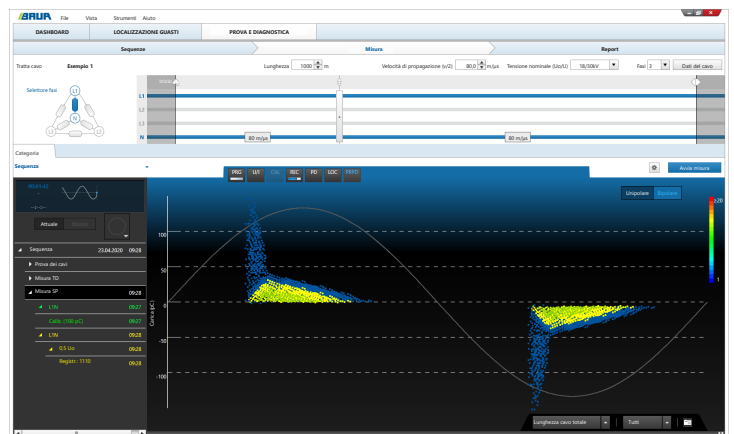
BAUR File Vista Strumenti Aiuto

DASHBOARD LOCALIZZAZIONE GUASTI PROVA E DIAGNOSTICA

Sequenze Misura Report

Tratta cavo Esempio 1 Lunghezza 1000 m Velocità di propagazione (v/2) 80,0 m/μs Tensione nominale (Uo/U) 18/30kV Fasi 3 Dati del cavo

Selettore fasi

L1
L2
L3
N

80 m/μs
80 m/μs

Categoria

Sequenza

Avvia misura

PRG U/I CAL REC PD LOC PDFD

Unipolare Bipolare

Attuale

Sequenza 23.04.2020 09:28
Prova dei cavi
Misure TD
Misura SP 09:28
L1/N 09:28
Calib. (100 pC) 09:27
L1/N 09:28
0,5 Uo 09:28
Registr. : 11:10

100
50
0
-50
-100

Carica (pC)

≥20
1

Lunghezza cavo totale
Tutti